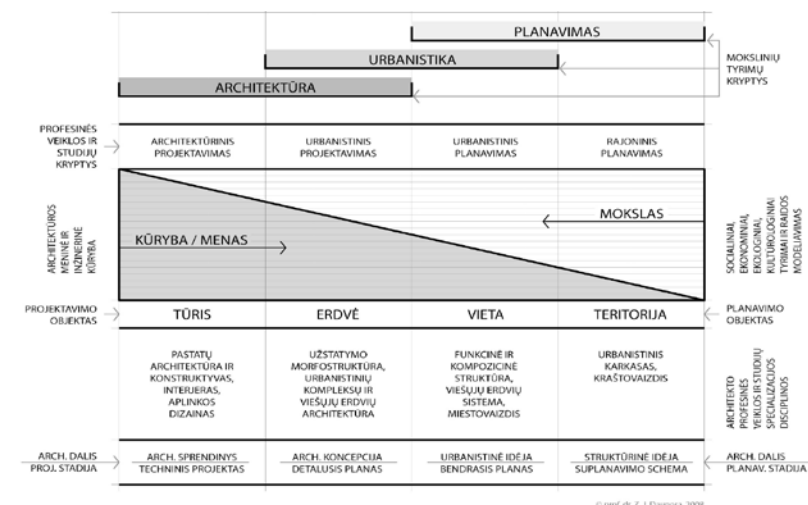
PLANAVIMAS

URBANISTIKA

ARCHITEKTŪRA

MOKSLINIŲ TYRIMŲ KRYPTYS

PROFESINĖS VEIKLOS IR STUDIJŲ KRYPTYS

| ARCHITEKTŪRINIS PROJEKTAVIMAS | URBANISTINIS PROJEKTAVIMAS | URBANISTINIS PLANAVIMAS | RAJONINIS PLANAVIMAS |
|---|---|---|---|

ARCHITEKTŪROS MENINĖ IR INŽINERINĖ KŪRYBA

KŪRYBA / MENAS

MOKSLAS

SOCIALINIAI, EKONOMINIAI, EKOLOGINIAI, KULTUROLOGINIAI TYRIMAI IR RAIDOS MODELIAVIMAS

PROJEKTAVIMO OBJEKTAS

| TŪRIS | ERDVĖ | VIETA | TERITORIJA |
|---|---|---|---|

PLANAVIMO OBJEKTAS

| PASTATŲ ARCHITEKTŪRA IR KONSTRUKTYVAS, INTERJERAS, APLINKOS DIZAINAS | UŽSTATYMO MORFOSTRUKTŪRA, URBANISTINIŲ KOMPLEKSŲ IR VIEŠŲJŲ ERDVIŲ ARCHITEKTŪRA | FUNKCINĖ IR KOMPOZICINĖ STRUKTŪRA, VIEŠŲJŲ ERDVIŲ SISTEMA, MIESTOVAIZDIS | URBANISTINIS KARKASAS, KRAŠTOVAIZDIS |
|---|---|---|---|

ARCHITEKTO PROFESINĖS VEIKLOS IR STUDIJŲ SPECIALIZACIJOS DISCIPLINOS

ARCH. DALIS
PROJ. STADIJA

| ARCH. SPRENDINYS / TECHNINIS PROJEKTAS | ARCH. KONCEPCIJA / DETALUSIS PLANAS | URBANISTINĖ IDĖJA / BENDRASIS PLANAS | STRUKTŪRINĖ IDĖJA / SUPLANAVIMO SCHEMA |
|---|---|---|---|

ARCH. DALIS
PLANAV. STADIJA

© prof. dr. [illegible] 2008